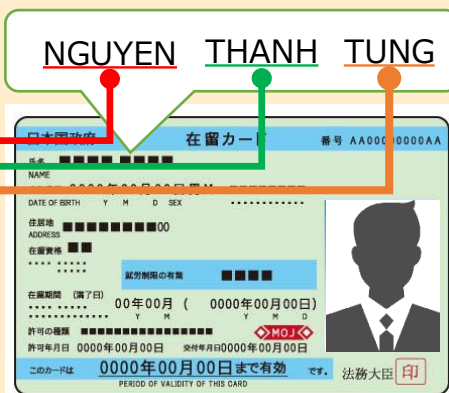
NGUYEN THANH TUNG

日本国政府 在留カード 番号 AA00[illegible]0000AA

氏名 ■■■■ ■■■■
NAME
0000年00月00日 男 M
DATE OF BIRTH Y M D SEX
住居地 ■■■■■■■■00
ADDRESS
在留資格 ■■
就労制限の有無 ■■■
在留期間（満了日） 00年00月（ 0000年00月00日）
Y M
許可の種類 ■■■■■■■■■■■■■■ MOJ
許可年月日 0000年00月00日 交付年月日 0000年00月00日
このカードは 0000年00月00日まで有効 です。 法務大臣 印
PERIOD OF VALIDITY OF THIS CARD